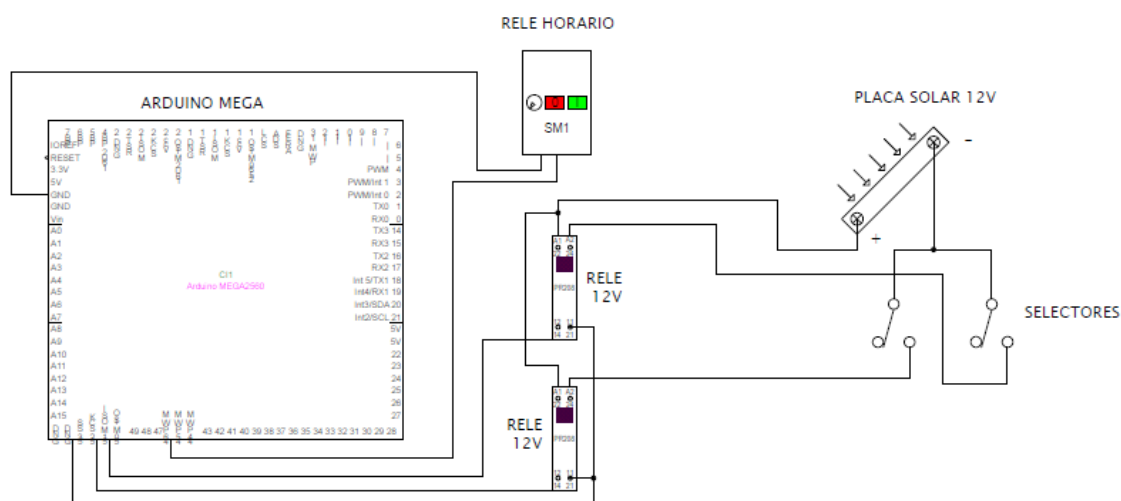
RELE HORARIO

ARDUINO MEGA

SM1

PLACA SOLAR 12V

-

+

IOREF
RESET
3.3V
5V
GND
GND
Vin
A0
A1
A2
A3
A4
A5
A6
A7
A8
A9
A10
A11
A12
A13
A14
A15

PWM 4
PWM/Int 1 3
PWM/Int 0 2
TX0 1
RX0 0
TX3 14
RX3 15
TX2 16
RX2 17
Int 5/TX1 18
Int4/RX1 19
Int3/SDA 20
Int2/SCL 21
5V
5V
22
23
24
25
26
27
28

CI1
Arduino MEGA2560

49 48 47 43 42 41 40 39 38 37 36 35 34 33 32 31 30 29

RELE
12V

RELE
12V

SELECTORES